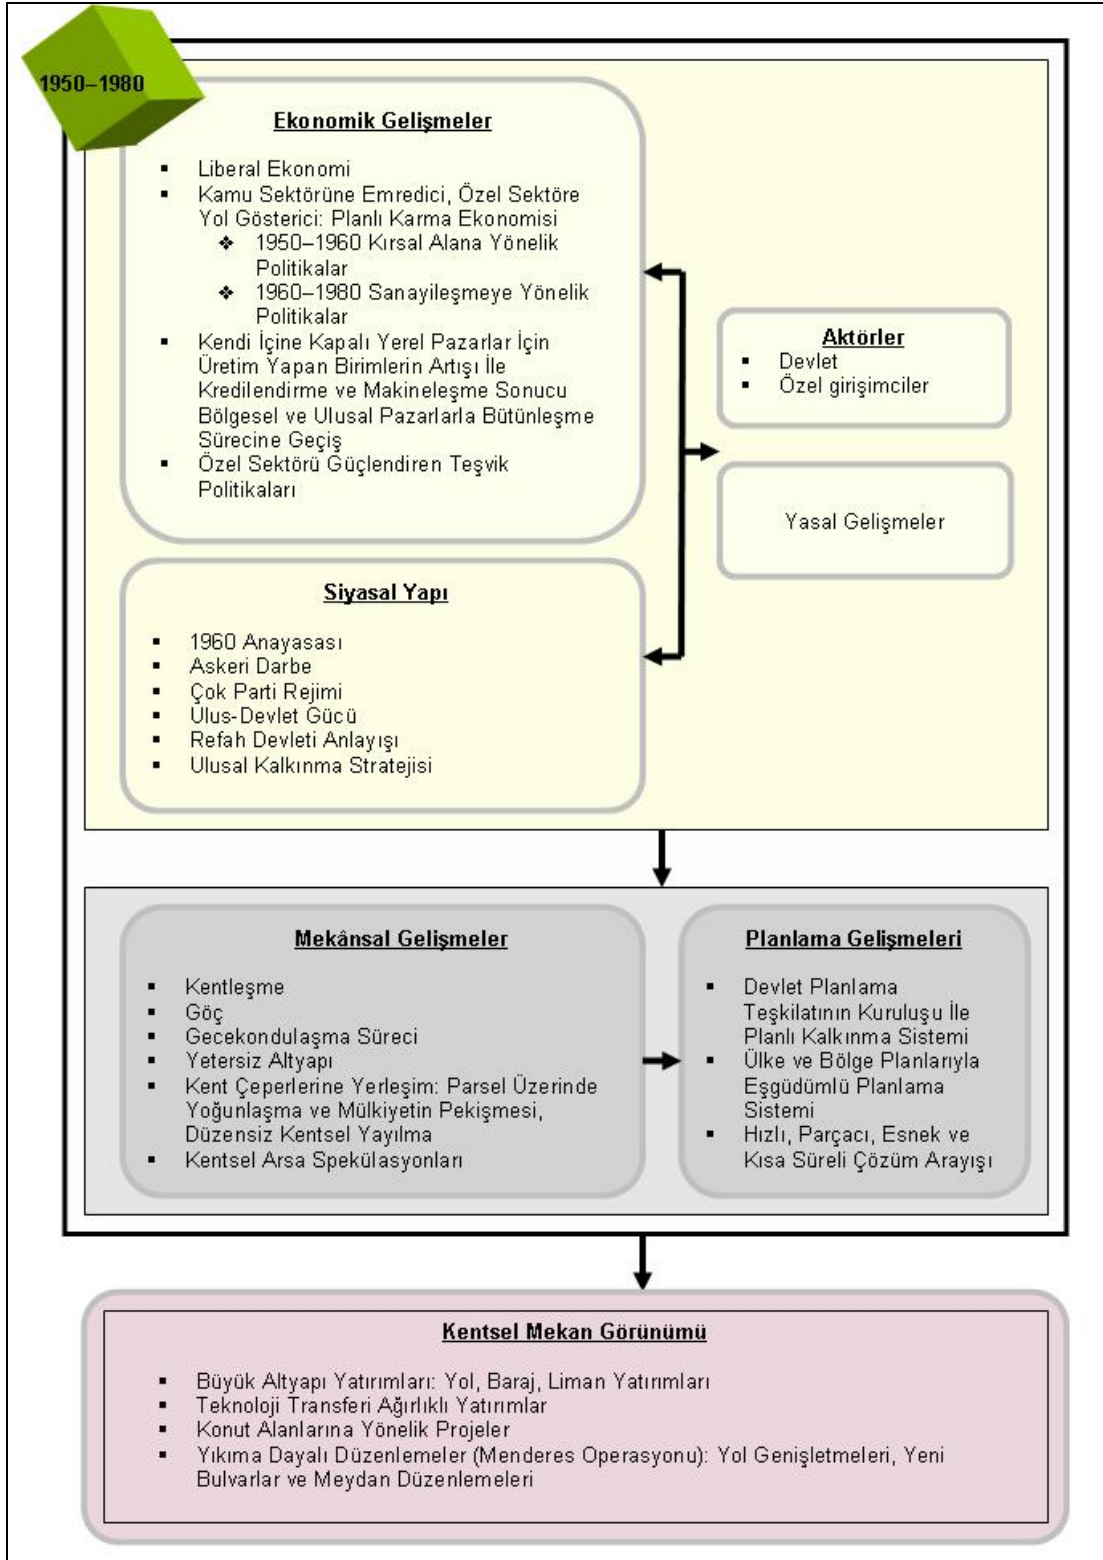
1950–1980

Ekonomik Gelişmeler

- Liberal Ekonomi
- Kamu Sektörüne Emredici, Özel Sektöre Yol Gösterici: Planlı Karma Ekonomisi
  - 1950–1960 Kırsal Alana Yönelik Politikalar
  - 1960–1980 Sanayileşmeye Yönelik Politikalar
- Kendi İçine Kapalı Yerel Pazarlar İçin Üretim Yapan Birimlerin Artışı İle Kredilendirme ve Makineleşme Sonucu Bölgesel ve Ulusal Pazarlarla Bütünleşme Sürecine Geçiş
- Özel Sektörü Güçlendiren Teşvik Politikaları

Aktörler
- Devlet
- Özel girişimciler

Yasal Gelişmeler

Siyasal Yapı

- 1960 Anayasası
- Askeri Darbe
- Çok Parti Rejimi
- Ulus-Devlet Gücü
- Refah Devleti Anlayışı
- Ulusal Kalkınma Stratejisi

Mekânsal Gelişmeler

- Kentleşme
- Göç
- Gecekondulaşma Süreci
- Yetersiz Altyapı
- Kent Çeperlerine Yerleşim: Parsel Üzerinde Yoğunlaşma ve Mülkiyetin Pekişmesi, Düzensiz Kentsel Yayılma
- Kentsel Arsa Spekülasyonları

Planlama Gelişmeleri

- Devlet Planlama Teşkilatının Kuruluşu İle Planlı Kalkınma Sistemi
- Ülke ve Bölge Planlarıyla Eşgüdümlü Planlama Sistemi
- Hızlı, Parçacı, Esnek ve Kısa Süreli Çözüm Arayışı

Kentsel Mekan Görünümü

- Büyük Altyapı Yatırımları: Yol, Baraj, Liman Yatırımları
- Teknoloji Transferi Ağırlıklı Yatırımlar
- Konut Alanlarına Yönelik Projeler
- Yıkıma Dayalı Düzenlemeler (Menderes Operasyonu): Yol Genişletmeleri, Yeni Bulvarlar ve Meydan Düzenlemeleri